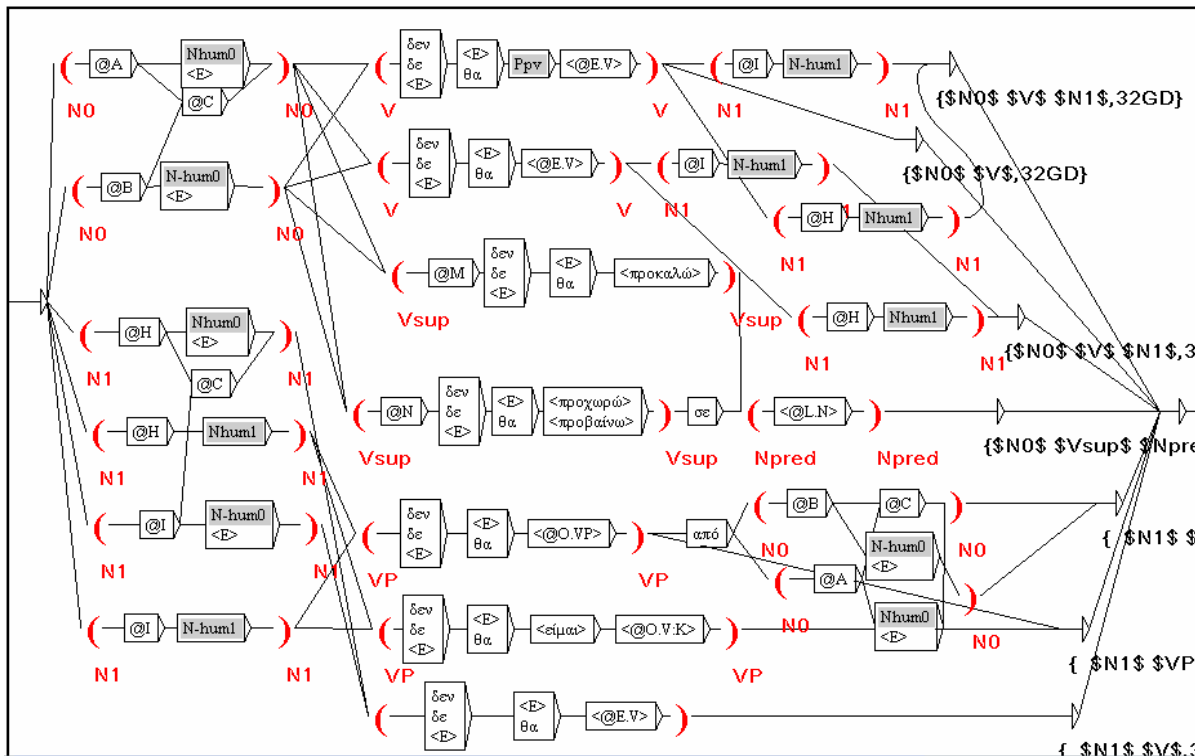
( @A Nhum0 <E> @C ) N0 N0
( @B N-hum0 <E> ) N0 N0
( δεν δε <E> <E> θα Ppv <@E.V> ) V V
( @I N-hum1 ) N1 N1
{$N0$ $V$ $N1$,32GD}
{$N0$ $V$,32GD}
( δεν δε <E> <E> θα <@E.V> ) V V
( @I N-hum1 ) N1
( @H Nhum1 ) N1 N1
( @M δεν δε <E> <E> θα <προκαλώ> ) Vsup Vsup
( @H Nhum1 ) N1 N1
{$N0$ $V$ $N1$,3
( @H Nhum0 <E> @C ) N1 N1
( @N δεν δε <E> <E> θα <προχωρώ> <προβαίνω> ) Vsup σε Vsup
( <@L.N> ) Npred Npred
{$N0$ $Vsup$ $Npre
( @H Nhum1 ) N1 N1
( @I N-hum0 <E> ) N1 N1
( δεν δε <E> <E> θα <@O.VP> ) VP VP
από
( @B @C ) N0 N0
N-hum0 <E>
( @A Nhum0 <E> ) N0 N0
{ $N1$ $
( @I N-hum1 ) N1 N1
( δεν δε <E> <E> θα <είμαι> <@O.V:K> ) VP VP
{ $N1$ $VP
( δεν δε <E> <E> θα <@E.V> )
{ $N1$ $V$,3